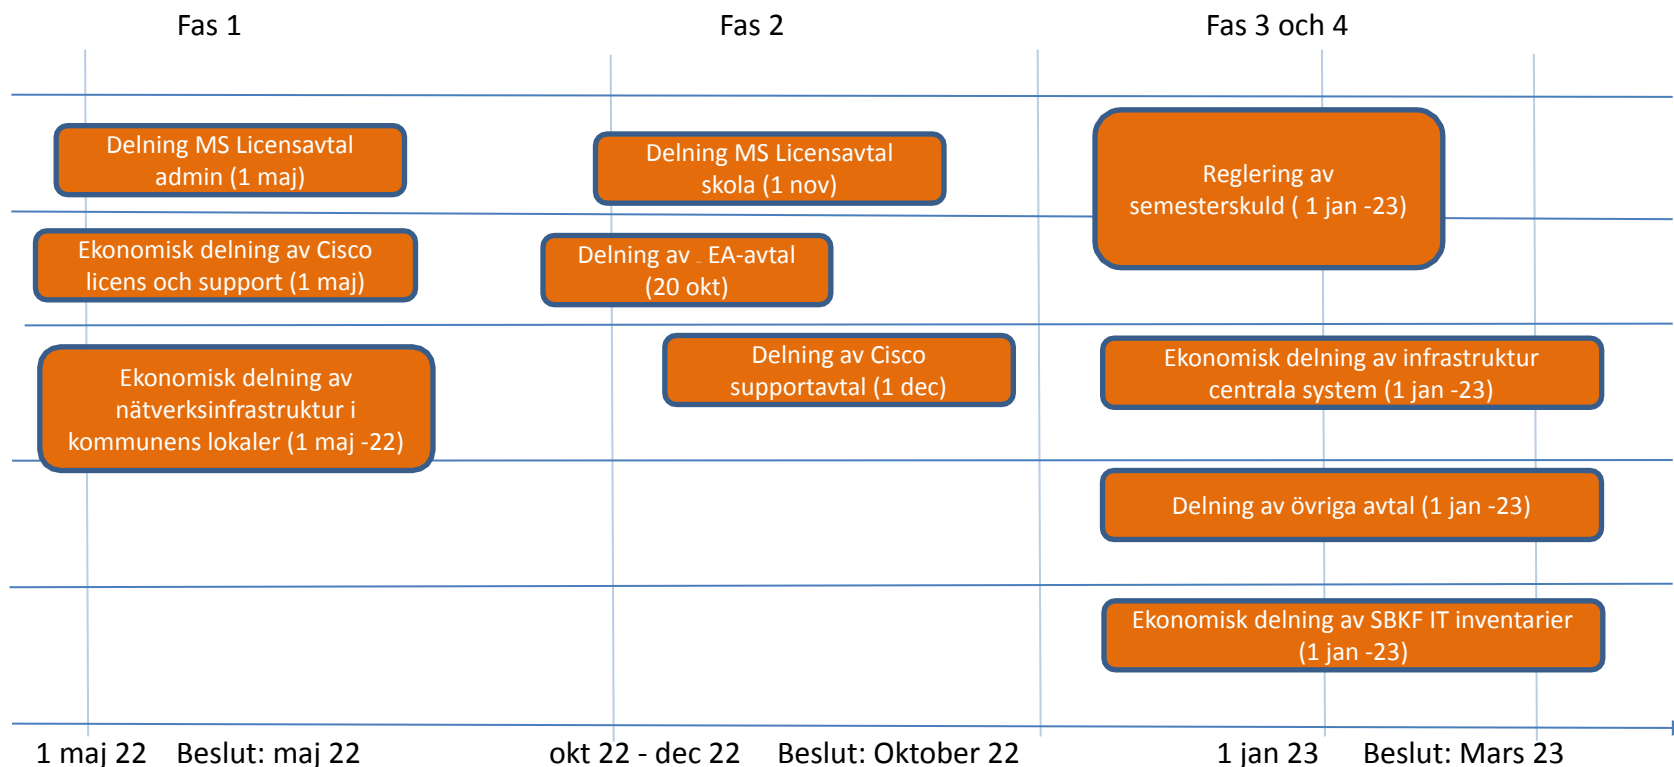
Fas 1

Fas 2

Fas 3 och 4

Delning MS Licensavtal admin (1 maj)

Ekonomisk delning av Cisco licens och support (1 maj)

Ekonomisk delning av nätverksinfrastruktur i kommunens lokaler (1 maj -22)

Delning MS Licensavtal skola (1 nov)

Delning av EA-avtal (20 okt)

Delning av Cisco supportavtal (1 dec)

Reglering av semesterskuld ( 1 jan -23)

Ekonomisk delning av infrastruktur centrala system (1 jan -23)

Delning av övriga avtal (1 jan -23)

Ekonomisk delning av SBKF IT inventarier (1 jan -23)

1 maj 22 Beslut: maj 22

okt 22 - dec 22 Beslut: Oktober 22

1 jan 23 Beslut: Mars 23